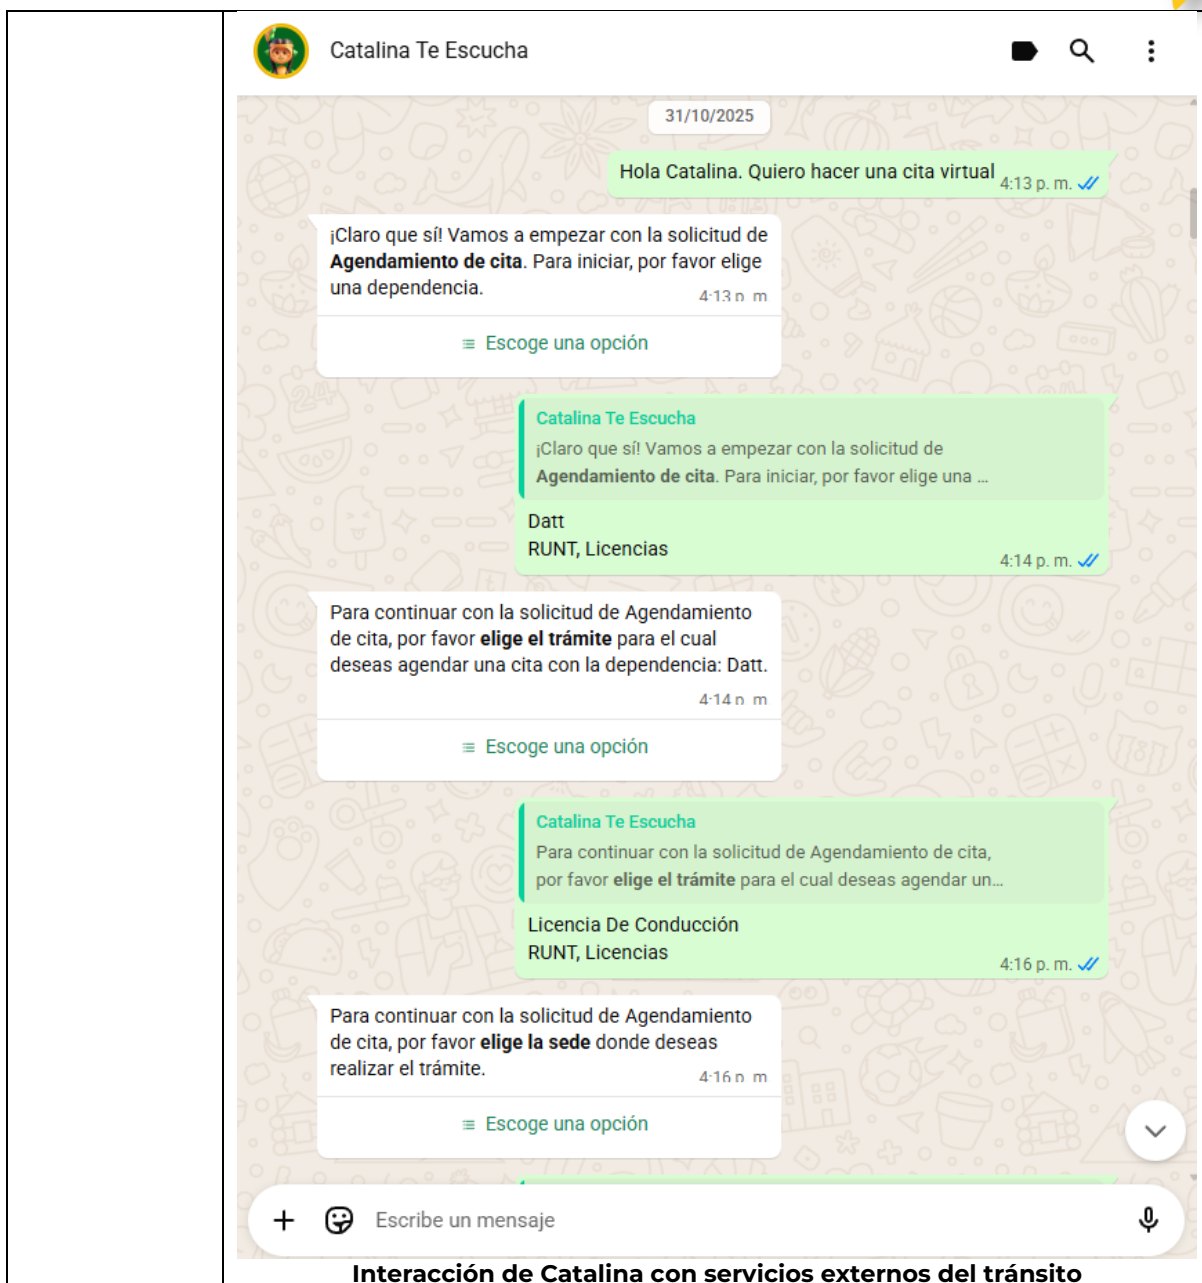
Catalina Te Escucha

31/10/2025

Hola Catalina. Quiero hacer una cita virtual 4:13 p. m.

¡Claro que sí! Vamos a empezar con la solicitud de **Agendamiento de cita**. Para iniciar, por favor elige una dependencia. 4:13 p. m.

Escoge una opción

Catalina Te Escucha
¡Claro que sí! Vamos a empezar con la solicitud de **Agendamiento de cita**. Para iniciar, por favor elige una ...

Datt
RUNT, Licencias 4:14 p. m.

Para continuar con la solicitud de Agendamiento de cita, por favor **elige el trámite** para el cual deseas agendar una cita con la dependencia: Datt. 4:14 p. m.

Escoge una opción

Catalina Te Escucha
Para continuar con la solicitud de Agendamiento de cita, por favor **elige el trámite** para el cual deseas agendar un...

Licencia De Conducción
RUNT, Licencias 4:16 p. m.

Para continuar con la solicitud de Agendamiento de cita, por favor **elige la sede** donde deseas realizar el trámite. 4:16 p. m.

Escoge una opción

Escribe un mensaje

Interacción de Catalina con servicios externos del tránsito